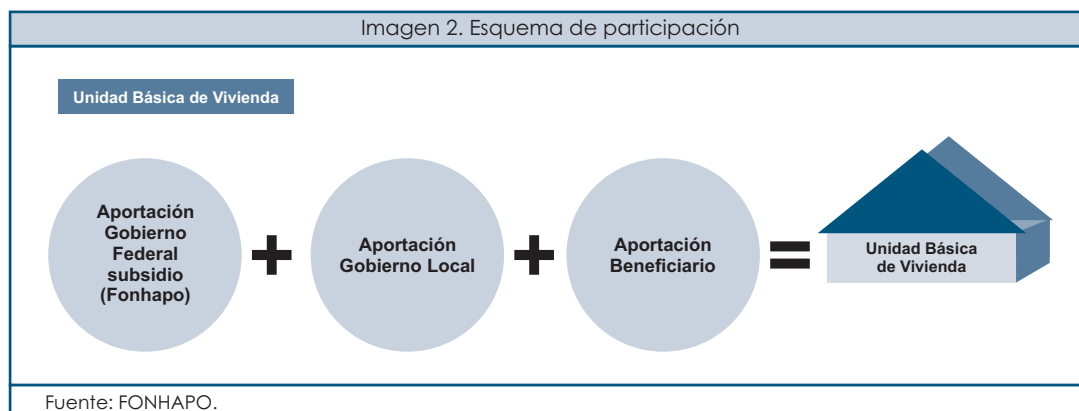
Imagen 2. Esquema de participación

Unidad Básica de Vivienda

Aportación Gobierno Federal subsidio (Fonhapo)

+

Aportación Gobierno Local

+

Aportación Beneficiario

=

Unidad Básica de Vivienda

Fuente: FONHAPO.